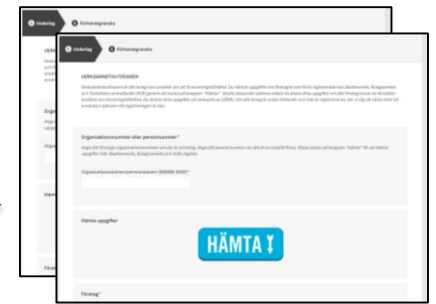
Underlag
Förhandsgranska

VERKSAMHETSUTÖVAREN
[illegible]

Organisationsnummer eller personnummer*
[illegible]

Organisationsnummer/personnummer (000000-0000)*

Hämta uppgifter

HÄMTA

Företag*

Underlag
Förhandsgranska
VERKS
Organ
Hämta
Företa